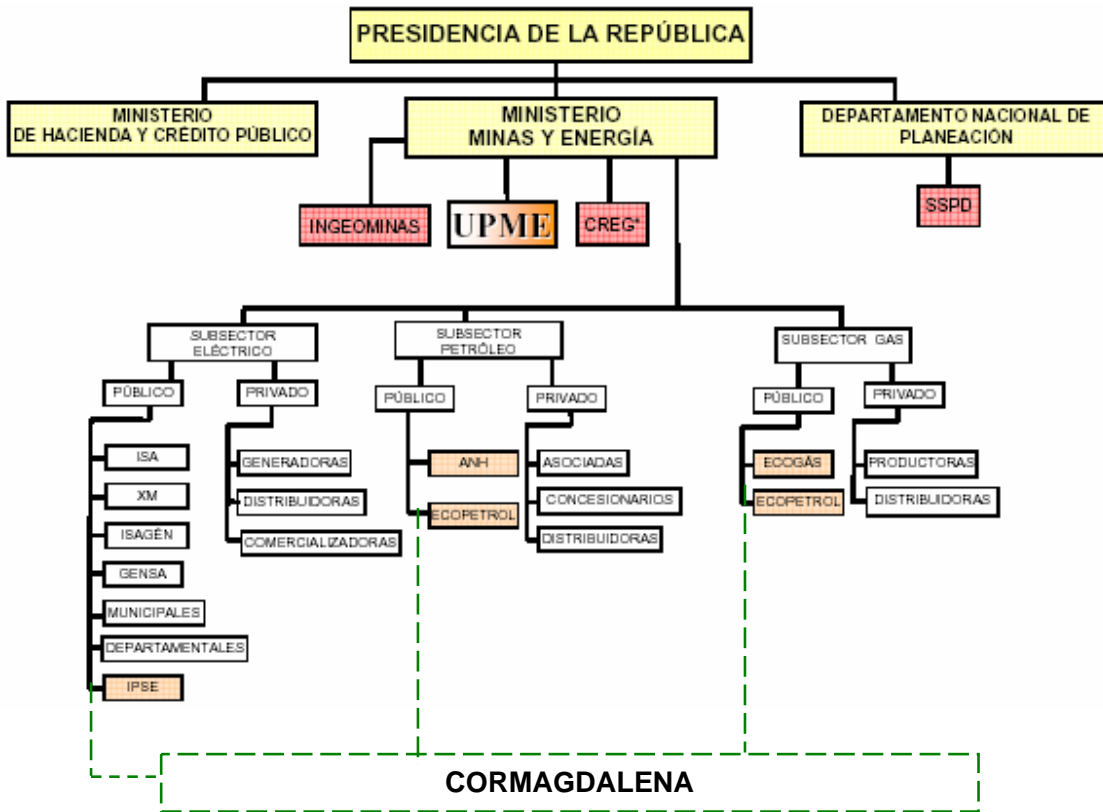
PRESIDENCIA DE LA REPÚBLICA

MINISTERIO DE HACIENDA Y CRÉDITO PÚBLICO

MINISTERIO MINAS Y ENERGÍA

DEPARTAMENTO NACIONAL DE PLANEACIÓN

INGEOMINAS

UPME

CREG*

SSPD

SUBSECTOR ELÉCTRICO

PÚBLICO

ISA

XM

ISAGÉN

GENSA

MUNICIPALES

DEPARTAMENTALES

IPSE

PRIVADO

GENERADORAS

DISTRIBUIDORAS

COMERCIALIZADORAS

SUBSECTOR PETRÓLEO

PÚBLICO

ANH

ECOPETROL

PRIVADO

ASOCIADAS

CONCESIONARIOS

DISTRIBUIDORAS

SUBSECTOR GAS

PÚBLICO

ECOGÁS

ECOPETROL

PRIVADO

PRODUCTORAS

DISTRIBUIDORAS

CORMAGDALENA